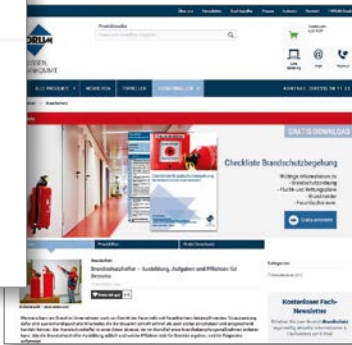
FORUM
WISSEN. KOMPAKT.

Produktsuche

ALLE PRODUKTE | NEUHEITEN | TOPSELLER

GRATIS DOWNLOAD

Checkliste Brandschutzbegehung

Brandschutzhelfer – Ausbildung, Aufgaben und Pflichten für Betriebe

Kostenloser Fach-Newsletter